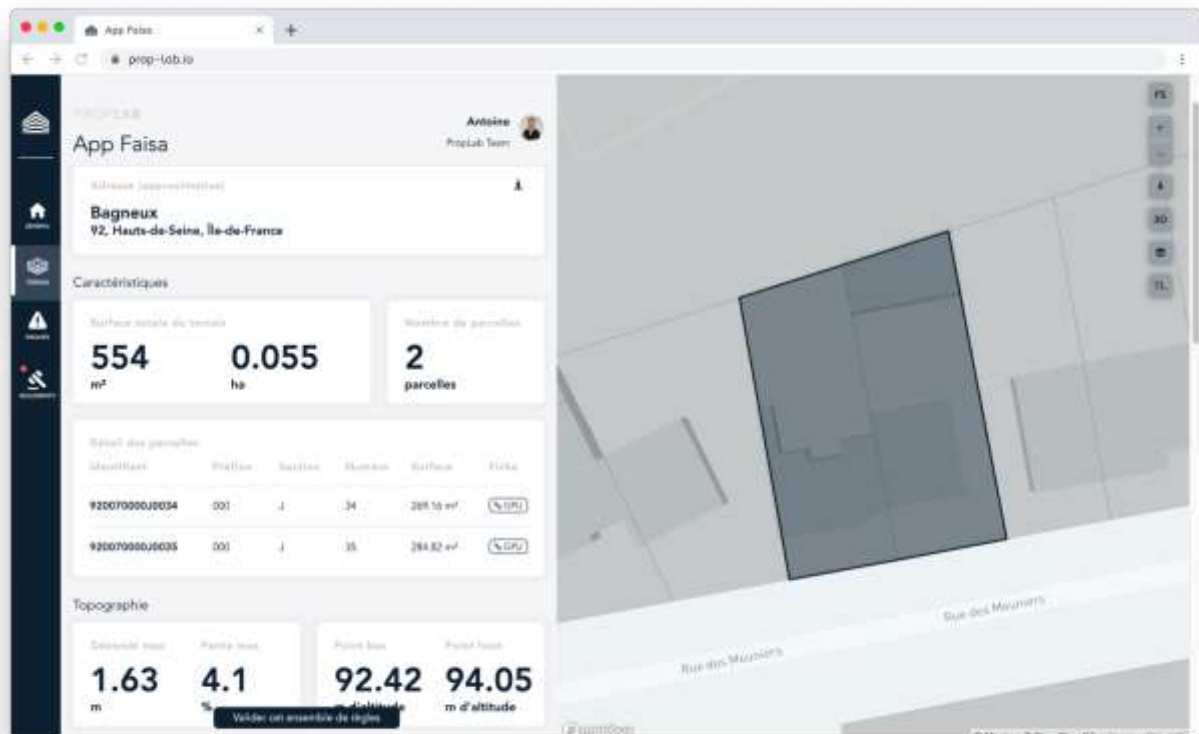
App Faisa
prop-lab.io

PROPLAB
App Faisa
Antoine
PropLab Team

Adresse (approximative)
Bagneux
92, Hauts-de-Seine, Île-de-France

Caractéristiques

Surface totale du terrain
554
m²
0.055
ha

Nombre de parcelles
2
parcelles

Détail des parcelles

| Identifiant | Préfixe | Section | Numéro | Surface | Fiche |
|---|---|---|---|---|---|
| 920070000J0034 | 000 | J | 34 | 269.16 m² | GPU |
| 920070000J0035 | 000 | J | 35 | 284.82 m² | GPU |

Topographie

Dénivelé max
1.63
m
Pente max
4.1
%

Point bas
92.42
m d'altitude
Point haut
94.05
m d'altitude

Valider un ensemble de règles

FS
+
−
3D
TL
Rue des Meuniers
Rue des Meuniers